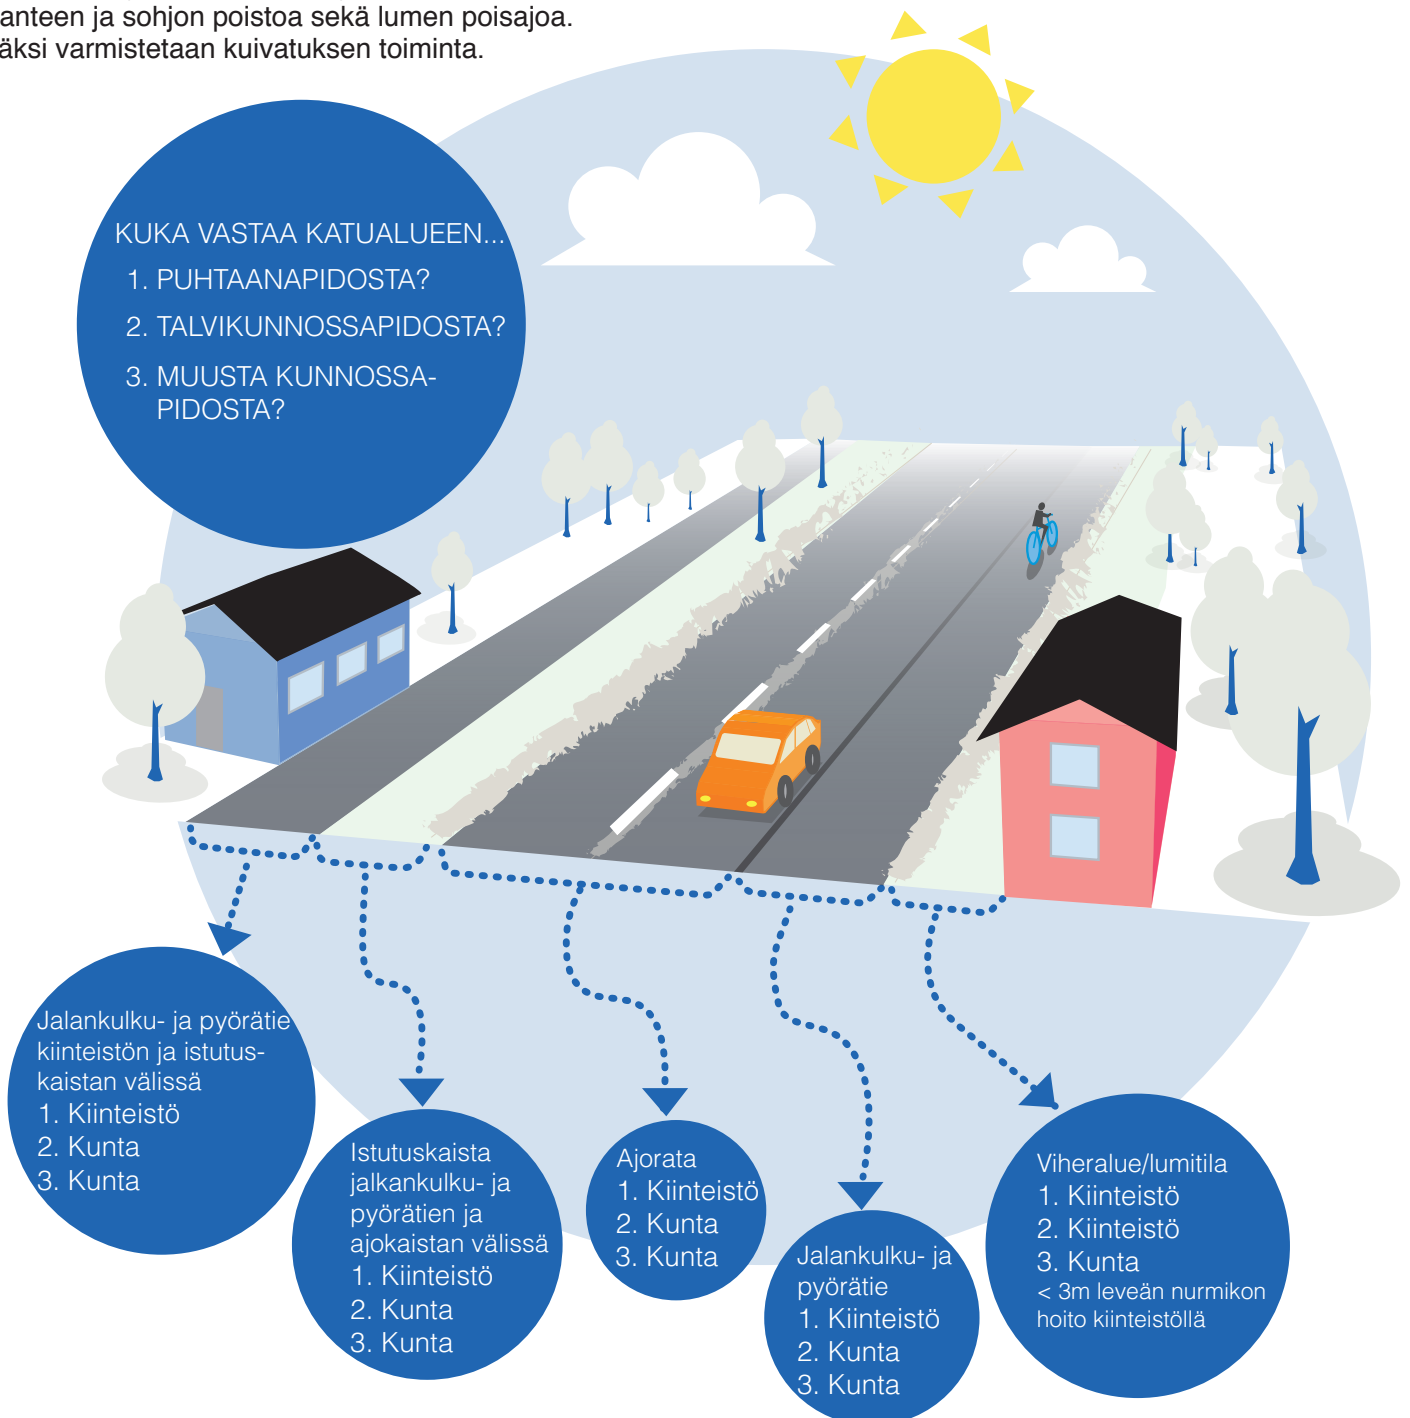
anteen ja sohjon poistoa sekä lumen poisajoa.
äksi varmistetaan kuivatuksen toiminta.

KUKA VASTAA KATUALUEEN...
1. PUHTAANAPIDOSTA?
2. TALVIKUNNOSSAPIDOSTA?
3. MUUSTA KUNNOSSAPIDOSTA?

Jalankulku- ja pyörätie kiinteistön ja istutuskaistan välissä
1. Kiinteistö
2. Kunta
3. Kunta

Istutuskaista jalkankulku- ja pyörätien ja ajokaistan välissä
1. Kiinteistö
2. Kunta
3. Kunta

Ajorata
1. Kiinteistö
2. Kunta
3. Kunta

Jalankulku- ja pyörätie
1. Kiinteistö
2. Kunta
3. Kunta

Viheralue/lumitila
1. Kiinteistö
2. Kiinteistö
3. Kunta
< 3m leveän nurmikon hoito kiinteistöllä